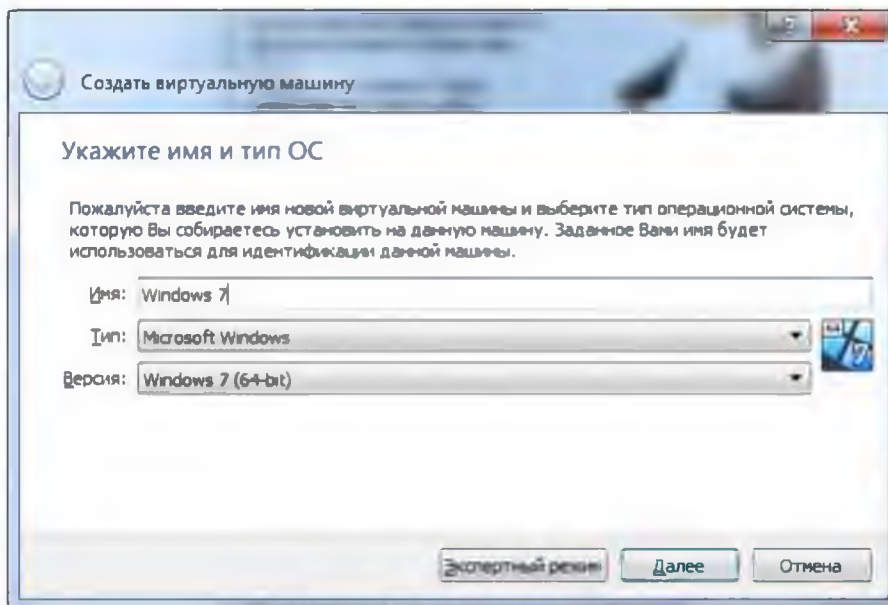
Создать виртуальную машину

Укажите имя и тип ОС

Пожалуйста введите имя новой виртуальной машины и выберите тип операционной системы, которую Вы собираетесь установить на данную машину. Заданное Вами имя будет использоваться для идентификации данной машины.

Имя: Windows 7

Тип: Microsoft Windows

Версия: Windows 7 (64-bit)

Экспертный режим

Далее

Отмена